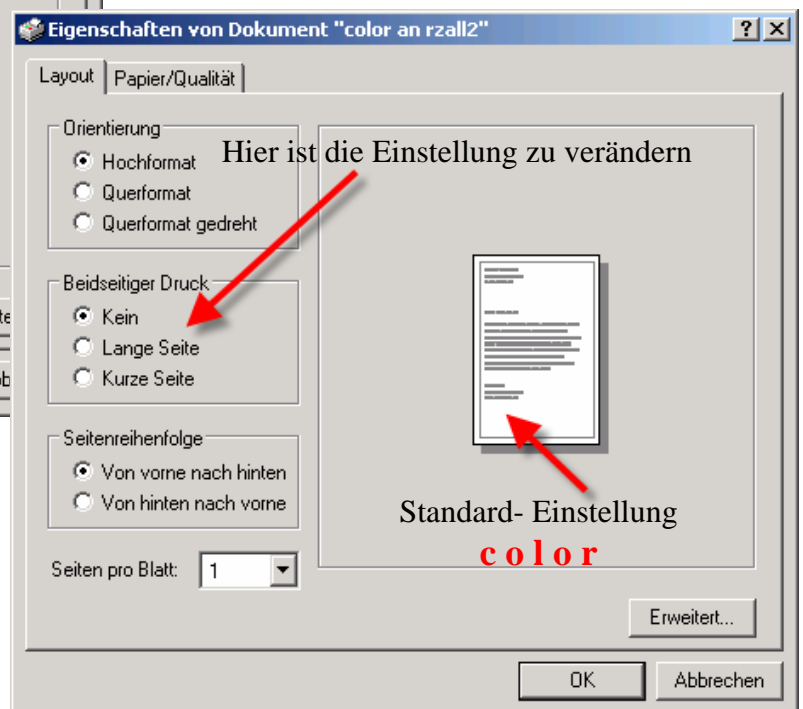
Eigenschaften von Dokument "color an rzall2"

?
X

Layout
Papier/Qualität

Orientierung
Hochformat
Querformat
Querformat gedreht

Hier ist die Einstellung zu verändern

Beidseitiger Druck
Kein
Lange Seite
Kurze Seite

Seitenreihenfolge
Von vorne nach hinten
Von hinten nach vorne

Standard- Einstellung
color

Seiten pro Blatt: 1

Erweitert...

OK
Abbrechen